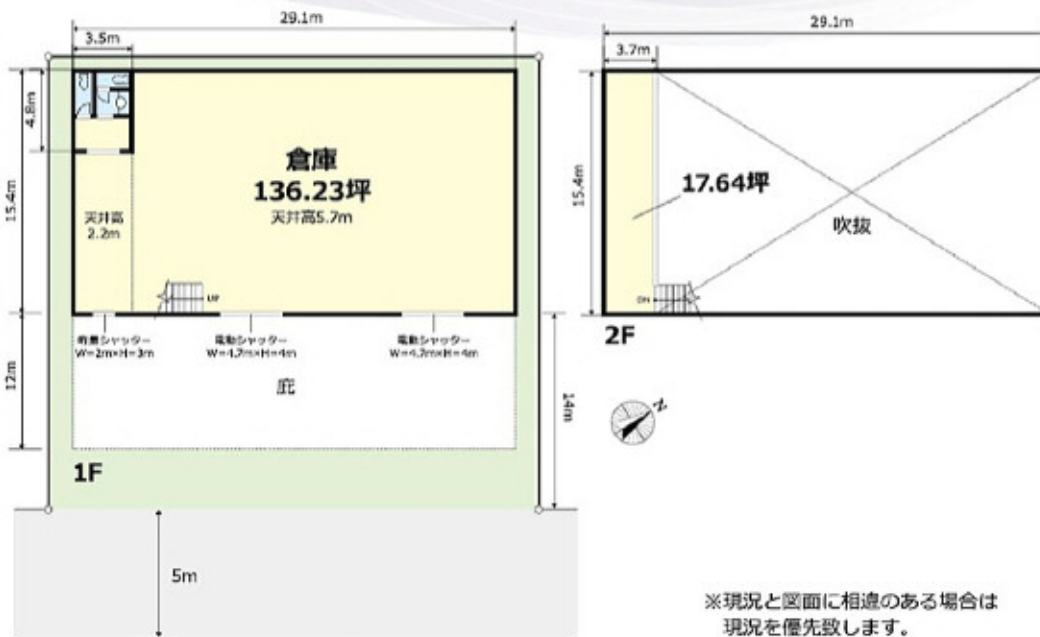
29.1m
3.5m
4.8m
15.4m
倉庫
136.23坪
天井高5.7m
天井高
2.2m
UP
12m
手動シャッター
W=2m×H=3m
電動シャッター
W=4.7m×H=4m
電動シャッター
W=4.7m×H=4m
庇
14m
1F
5m

29.1m
3.7m
15.4m
17.64坪
吹抜
DN
2F
N

※現況と図面に相違のある場合は
現況を優先致します。